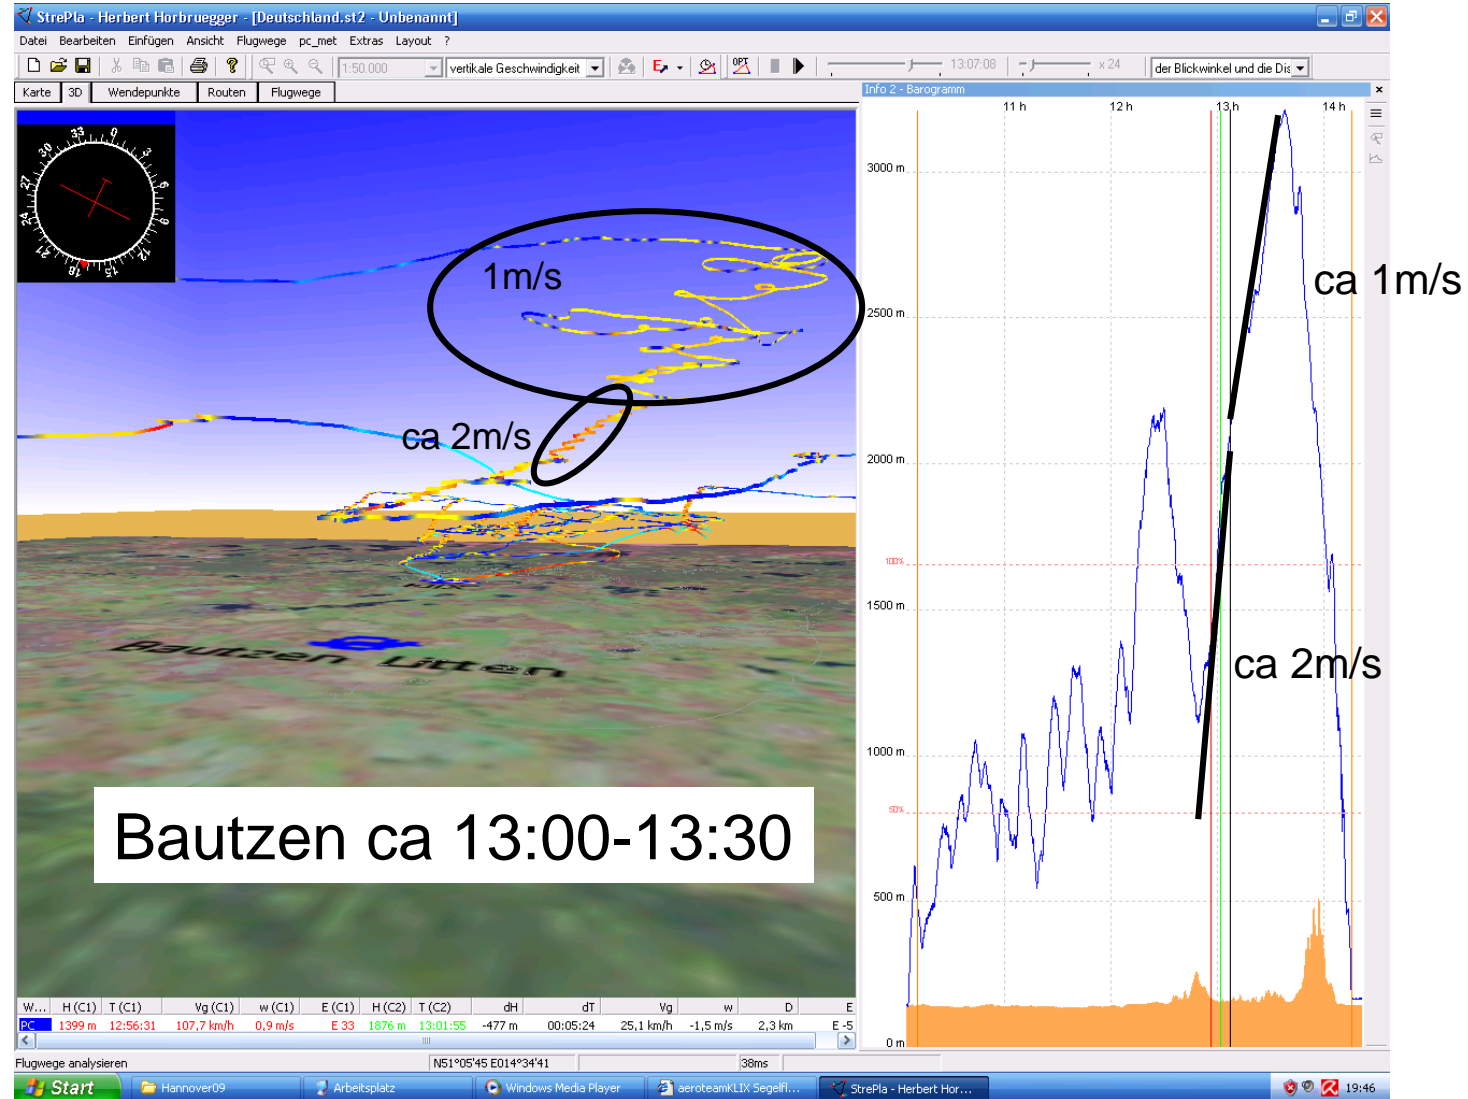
StrePla - Herbert Horbruegger - [Deutschland.st2 - Unbenannt]

Datei Bearbeiten Einfügen Ansicht Flugwege pc_met Extras Layout ?

1:50.000 vertikale Geschwindigkeit 13:07:08 x 24 der Blickwinkel und die Dis

Karte 3D Wendepunkte Routen Flugwege

Info 2 - Barogramm

11 h 12 h 13 h 14 h

3000 m
2500 m
2000 m
100%
1500 m
1000 m
50%
500 m
0 m

1m/s

ca 2m/s

ca 1m/s

ca 2m/s

Bautzen Litten

Bautzen ca 13:00-13:30

| W... | H (C1) | T (C1) | Vg (C1) | w (C1) | E (C1) | H (C2) | T (C2) | dH | dT | Vg | w | D | E |
|---|---|---|---|---|---|---|---|---|---|---|---|---|---|
| PC | 1399 m | 12:56:31 | 107,7 km/h | 0,9 m/s | E 33 | 1876 m | 13:01:55 | -477 m | 00:05:24 | 25,1 km/h | -1,5 m/s | 2,3 km | E -5 |

Flugwege analysieren N51°05'45 E014°34'41 38ms

Start Hannover09 Arbeitsplatz Windows Media Player aeroteamKLIX Segelfl... StrePla - Herbert Hor... 19:46